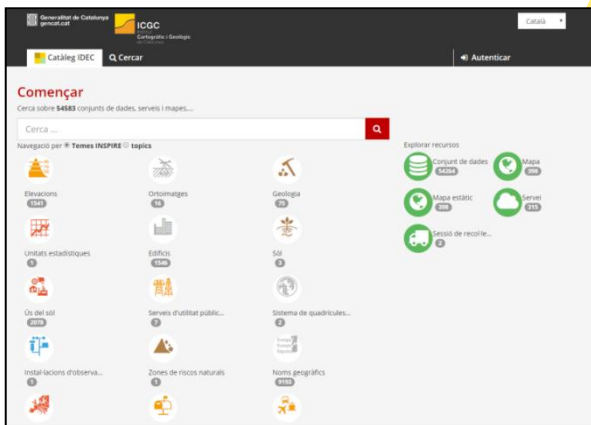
Generalitat de Catalunya gencat.cat

ICGC
Institut Cartogràfic i Geològic de Catalunya

Català

Catàleg IDEC
Cercar
Autenticar

Començar
Cerca sobre 54583 conjunts de dades, serveis i mapes....

Cerca ...

Navegació per Temes INSPIRE topics

Elevacions
1541

Ortoimatges
16

Geologia
75

Unitats estadístiques
1

Edificis
1546

Sòl
3

Ús del sòl
2078

Serveis d'utilitat públic...
7

Sistema de quadrícules...
2

Instal·lacions d'observa...
1

Zones de riscos naturals
1

Noms geogràfics
9193

Explorar recursos

Conjunt de dades
54264

Mapa
398

Mapa estàtic
206

Servei
215

Sessió de recol·le...
2